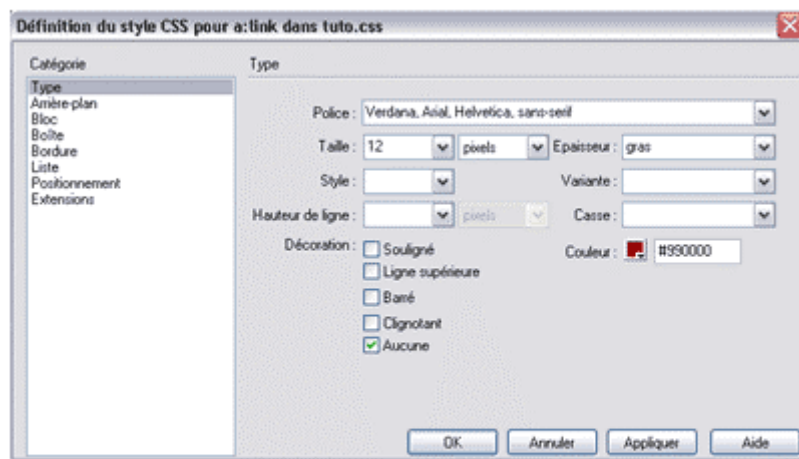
Définition du style CSS pour a:link dans tuto.css

Catégorie
Type
Arrière-plan
Bloc
Boîte
Bordure
Liste
Positionnement
Extensions

Type

Police : Verdana, Arial, Helvetica, sans-serif
Taille : 12 pixels
Epaisseur : gras
Style :
Variante :
Hauteur de ligne : pixels
Casse :
Décoration :
Souligné
Ligne supérieure
Barré
Clignotant
Aucune
Couleur : #990000

OK
Annuler
Appliquer
Aide